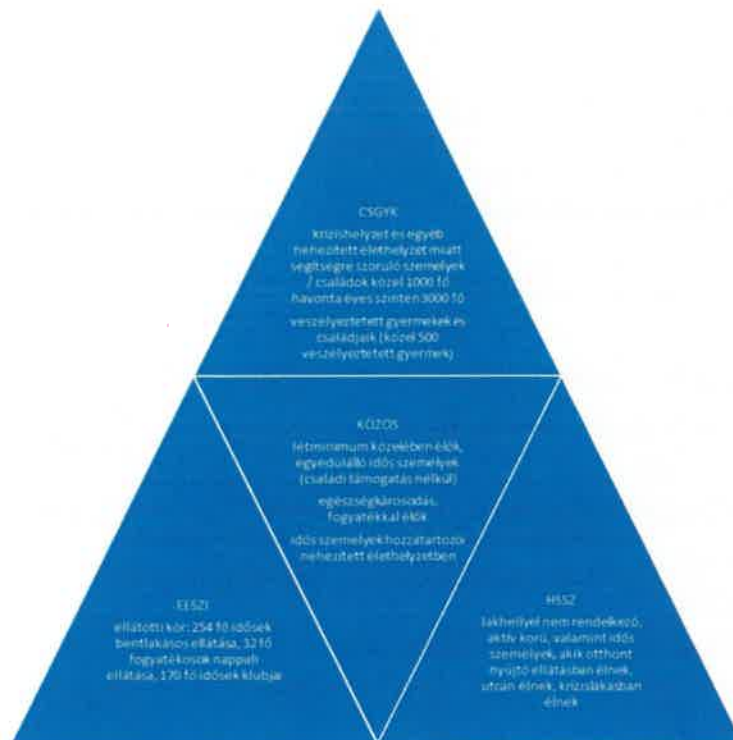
CSGYK

krízishelyzet és egyéb nehezített élethelyzet miatt segítségre szoruló személyek / családok közel 1000 fő havonta éves szinten 3000 fő

veszélyeztetett gyermekek és családjaik (közel 500 veszélyeztetett gyermek)

KÖZÖS

létminimum közelében élők, egyedülálló idős személyek (családi támogatás nélkül)

egészségkárosodás, fogyatékkal élők

idős személyek hozzátartozói nehezített élethelyzetben

EESZI

ellátotti kör: 254 fő idősek bentlakásos ellátása, 32 fő fogyatékosok nappali ellátása, 170 fő idősek klubja

HSSZ

lakhellyel nem rendelkező, aktív korú, valamint idős személyek, akik otthont nyújtó ellátásban élnek, utcán élnek, krízislakásban élnek